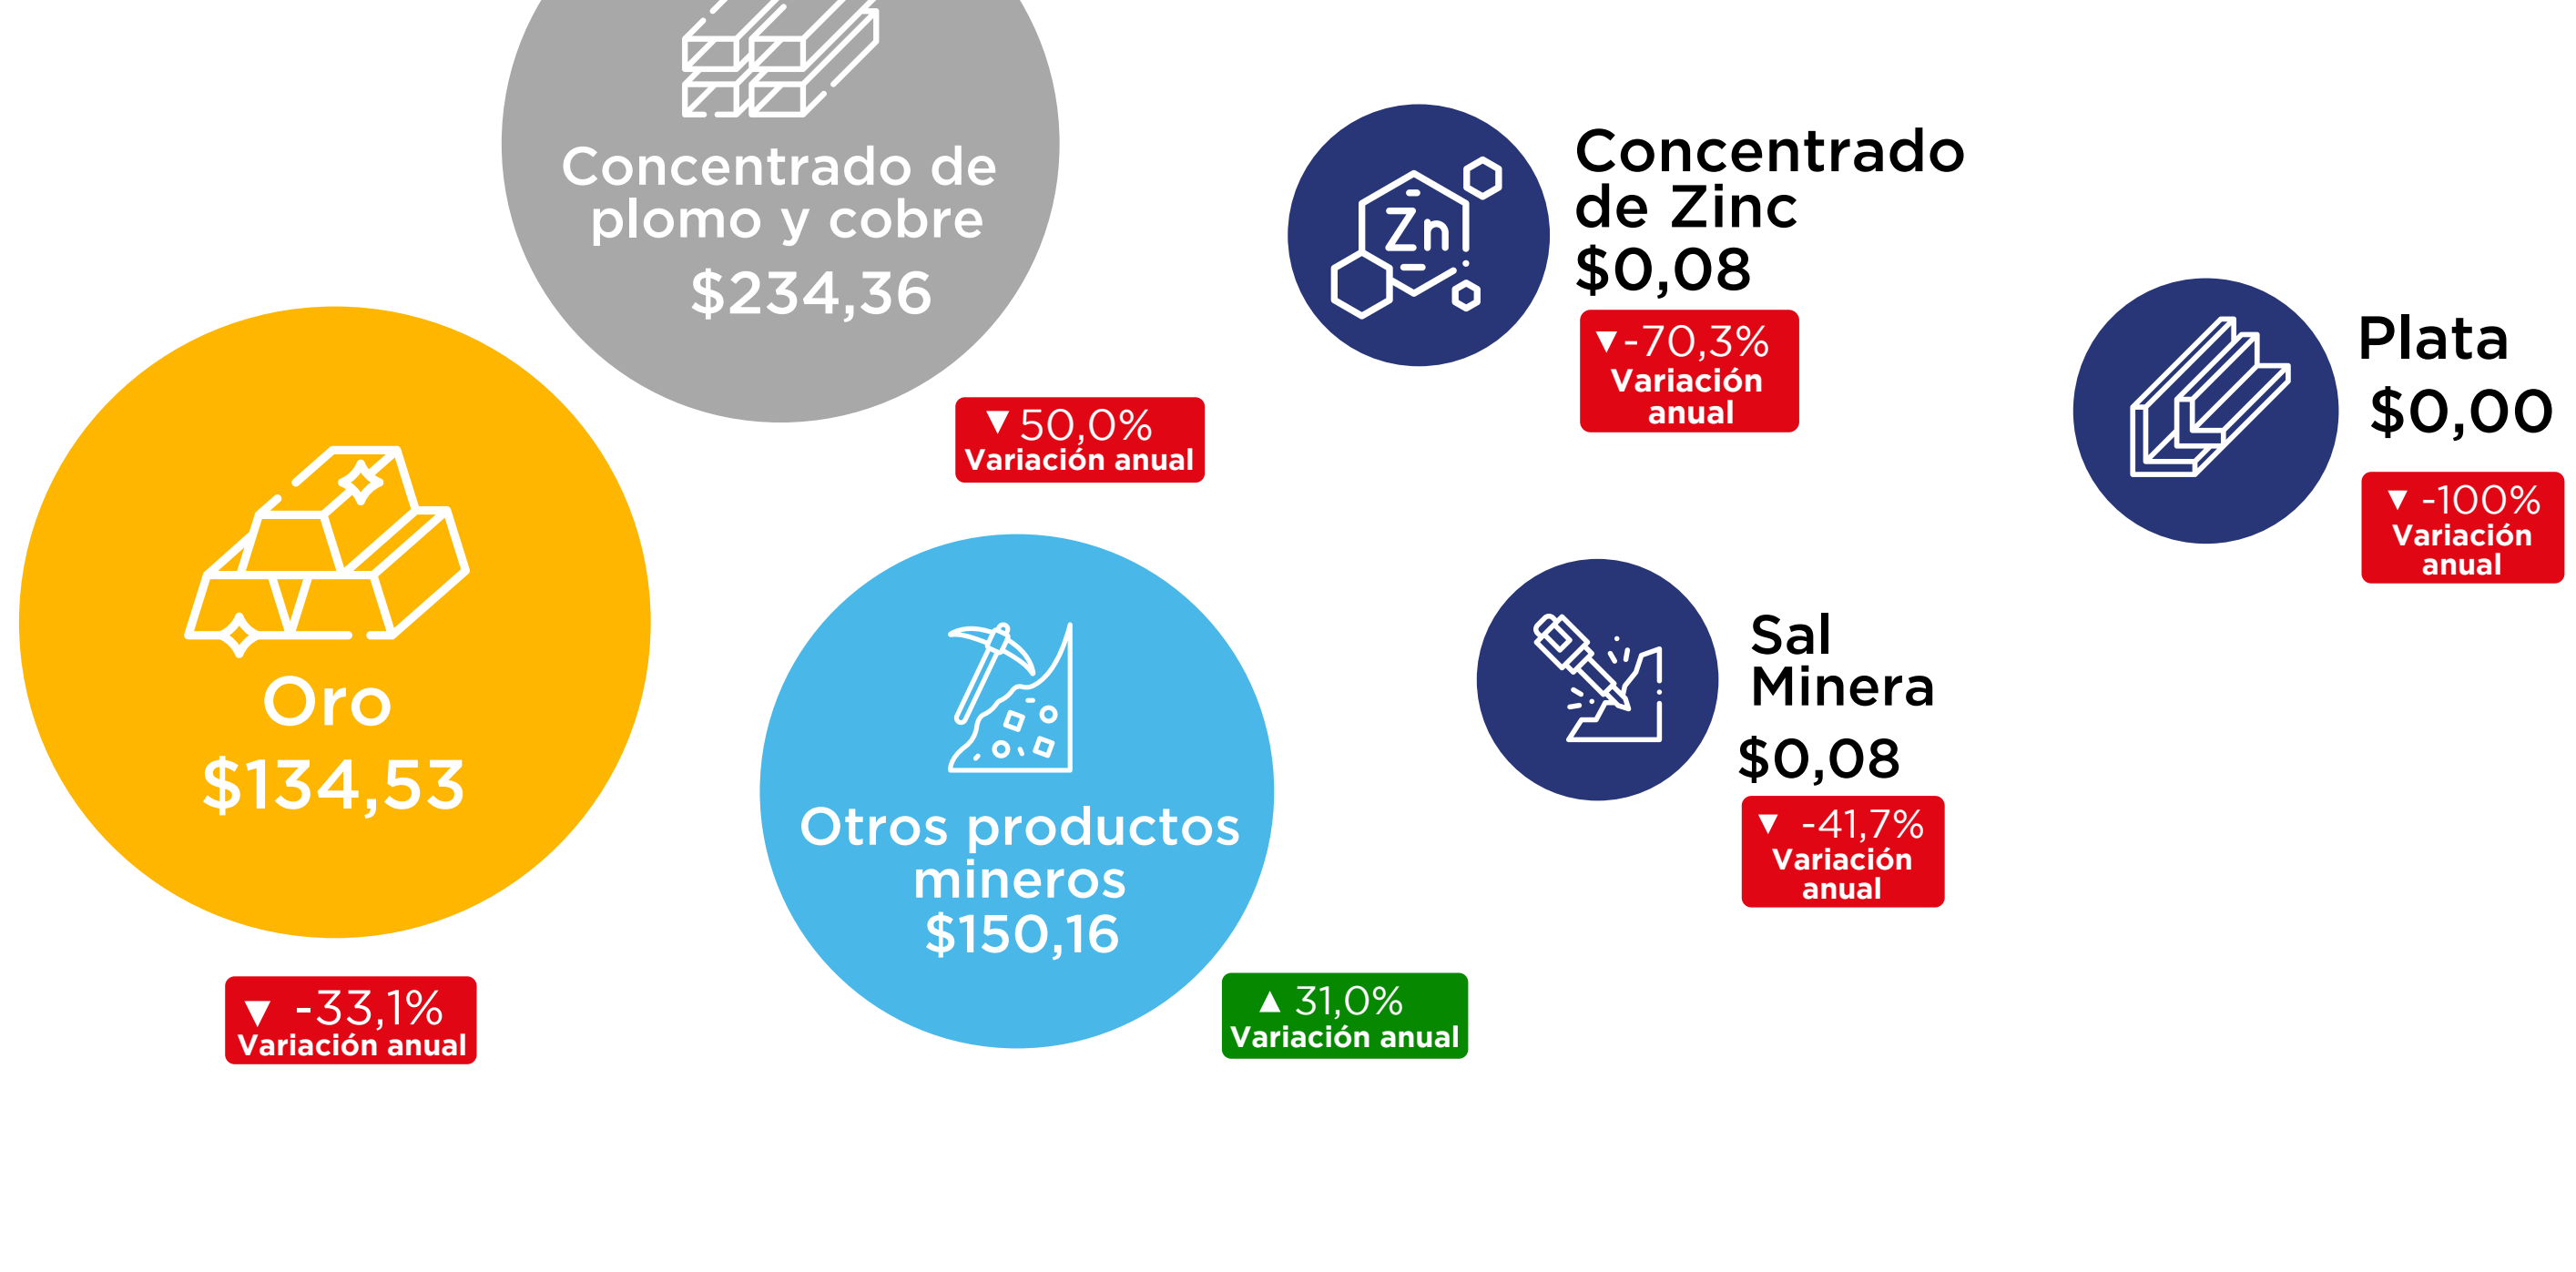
Concentrado de plomo y cobre
$234,36

▼ 50,0%
Variación anual

Concentrado de Zinc
$0,08

▼ -70,3%
Variación anual

Plata
$0,00

▼ -100%
Variación anual

Oro
$134,53

▼ -33,1%
Variación anual

Otros productos mineros
$150,16

▲ 31,0%
Variación anual

Sal Minera
$0,08

▼ -41,7%
Variación anual